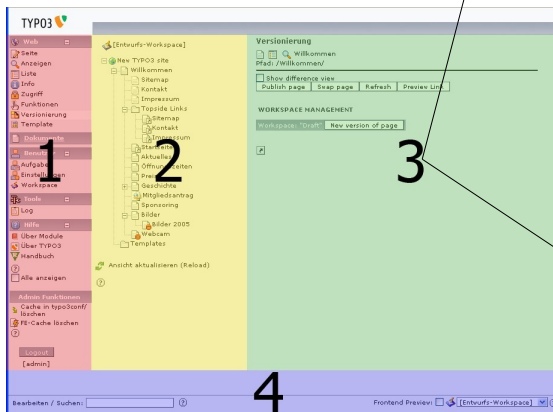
TYPO3

Web
Seite
Anzeigen
Liste
Info
Zugriff
Funktionen
Versionierung
Template
Dokumente
Benutzer
Aufgaben
Einstellungen
Workspace
Tools
Log
Hilfe
Über Module
Über TYPO3
Handbuch
Alle anzeigen
Admin Funktionen
Cache in typo3conf/ löschen
FE-Cache löschen
Logout
[admin]

1

[Entwurfs-Workspace]
New TYPO3 site
Willkommen
Sitemap
Kontakt
Impressum
Topside Links
Sitemap
Kontakt
Impressum
Startseite
Aktuelles
Öffnungszeiten
Preise
Geschichte
Mitgliedsantrag
Sponsoring
Bilder
Bilder 2005
Webcam
Templates
Ansicht aktualisieren (Reload)

2

Versionierung
Willkommen
Pfad: /Willkommen/
Show difference view
Publish page
Swap page
Refresh
Preview Link
WORKSPACE MANAGEMENT
Workspace: "Draft"
New version of page

3

4

Bearbeiten / Suchen:
Frontend Preview:
[Entwurfs-Workspace]